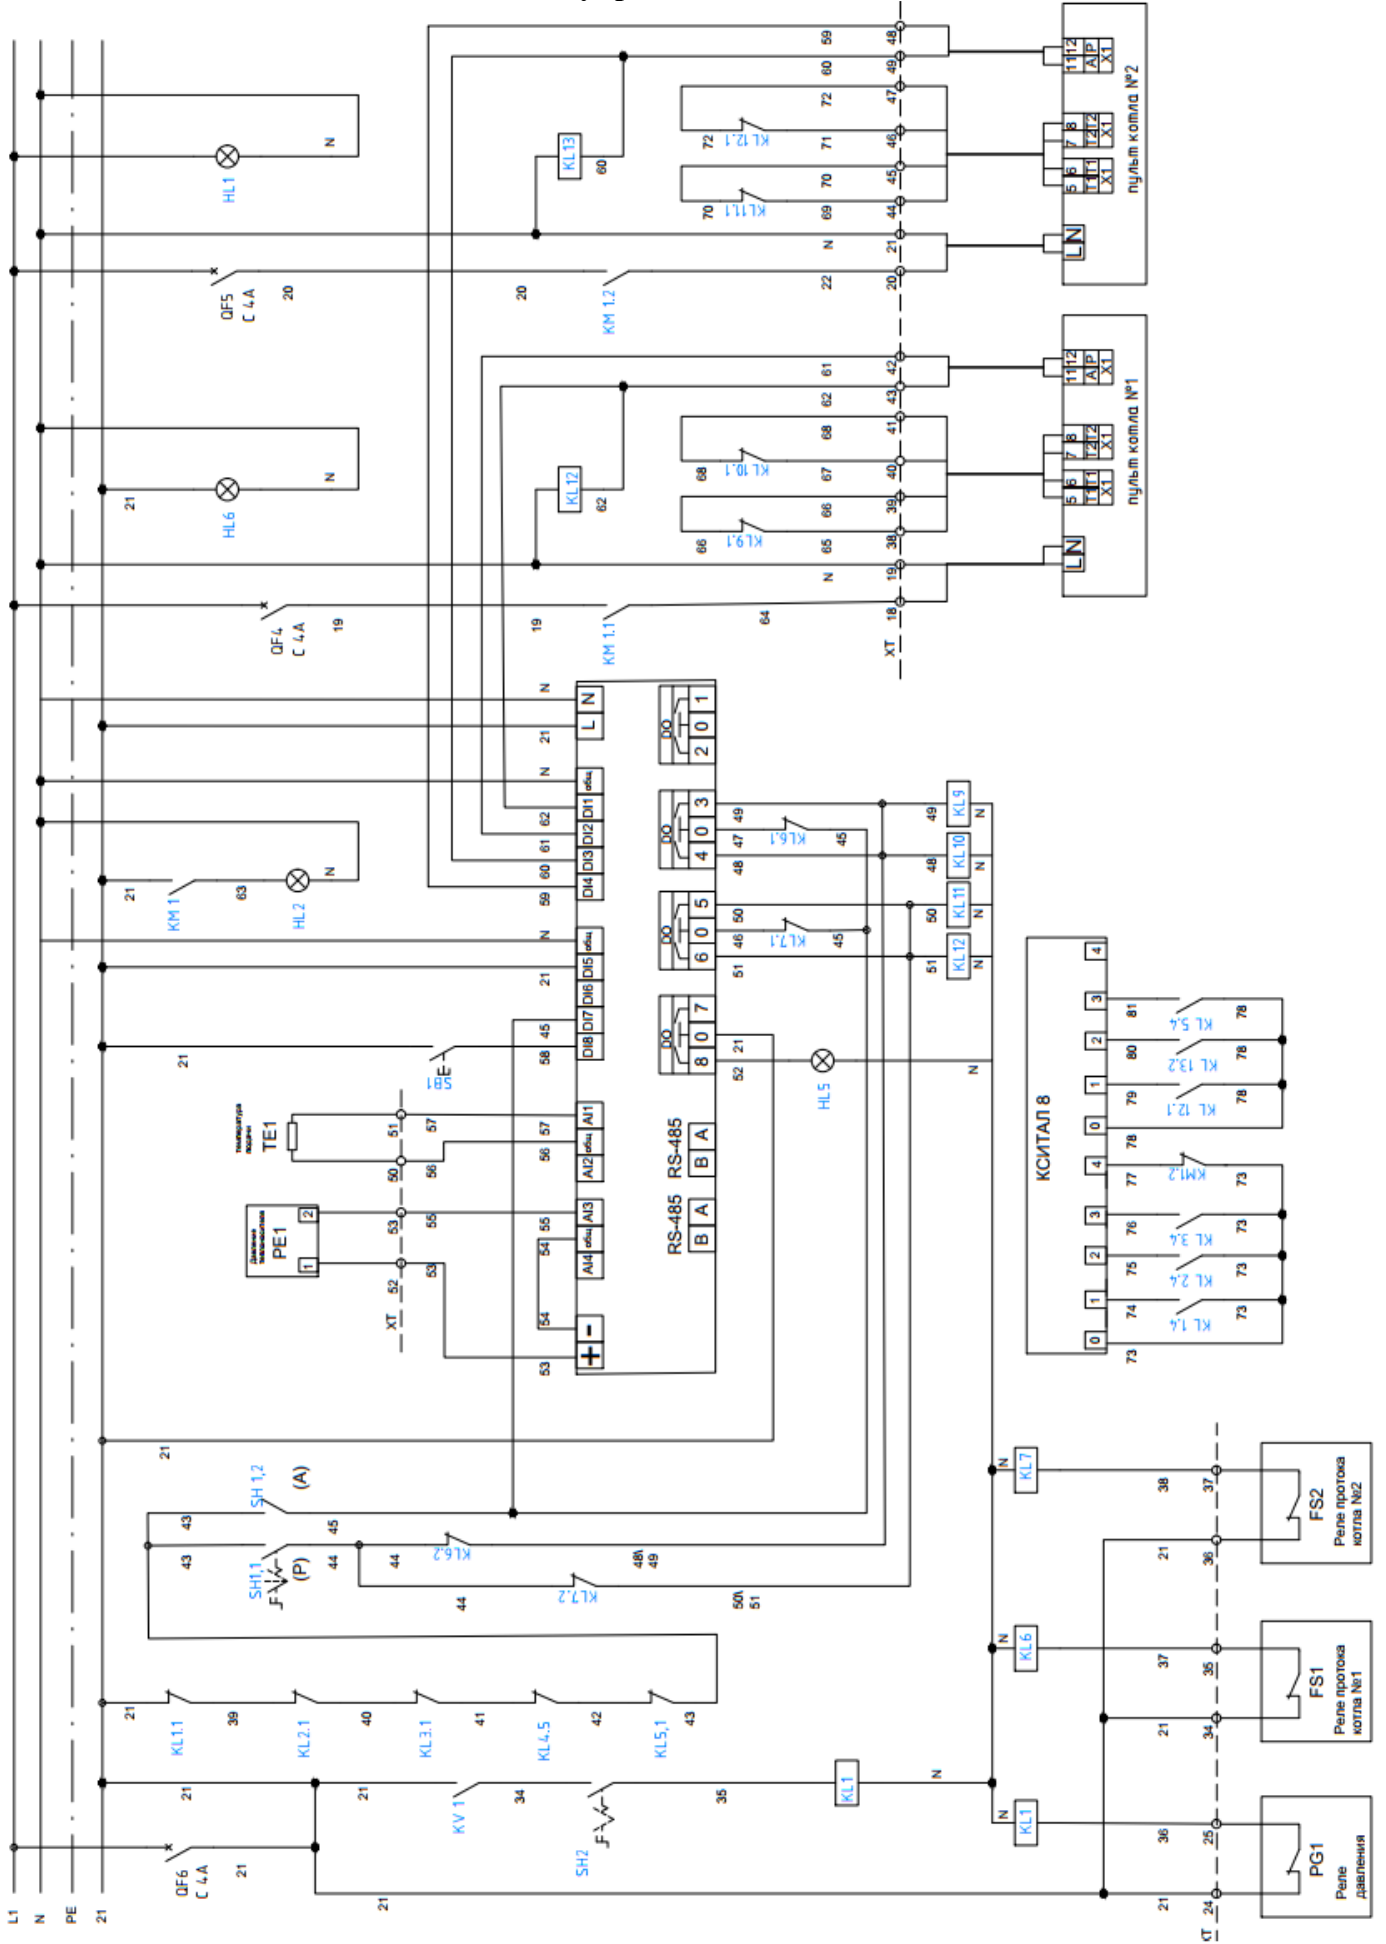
L1
N
PE
21

HL1
N
QF5
C 4A
20
20
KM 1.2
22
20
21
N
KL13
60
70
KL11.1
69
70
44
45
72
KL12.1
71
72
46
47
60
49
59
48
L N
5 6
T1 T1
X1
7 8
T2 T2
X1
11 12
A P
X1
пульт котла №2

HL6
21
N
QF4
C 4A
19
19
KM 1.1
64
N
19
18
XT
KL12
62
66
KL9.1
65
66
38
39
68
KL10.1
67
68
40
41
62
43
61
42
L N
5 6
T1 T1
X1
7 8
T2 T2
X1
11 12
A P
X1
пульт котла №1

N
21
L
N
DO
2 0 1
N
62
61
60
59
общ
DI1
DI2
DI3
DI4
DO
3 0 4
49
47
48
KL6.1
45
49
KL9
N
48
KL10
N
KM 1
21
63
HL2
N
DO
5 0 6
50
46
51
KL7.1
45
50
KL11
N
51
KL12
N
N
21
общ
DI5
DI6
DI7
DI8
45
58
DO
7 0 8
21
52
HL5
N
21
SB1
E
температура подачи
TE1
51
50
57
56
AI1
общ
AI2
RS-485
B A
давление теплоносителя
PE1
2
1
53
52
XT
55
53
54
55
AI3
общ
AI4
RS-485
B A
54
53
+ -

КСИТАЛ 8
4
3
2
1
0
81
80
79
78
KL 5.4
KL 13.2
KL 12.1
78
78
78
4
3
2
1
0
77
76
75
74
73
KM1.2
KL 3.4
KL 2.4
KL 1.4
73
73
73
73

21
SH 1.2
(A)
43
45
43
SH1.1
(P)
44
44
KL6.2
48\
49
44
KL7.2
50\
51
N
KL7
38
37
FS2
Реле протока котла №2
21
36
N
KL6
37
35
FS1
Реле протока котла №1
21
34
21
KL1.1
39
KL2.1
40
KL3.1
41
KL4.5
42
KL5.1
43
21
21
KV 1
34
SH2
35
KL1
N
N
KL1
36
25
PG1
Реле давления
QF6
C 4A
21
21
21
XT
24